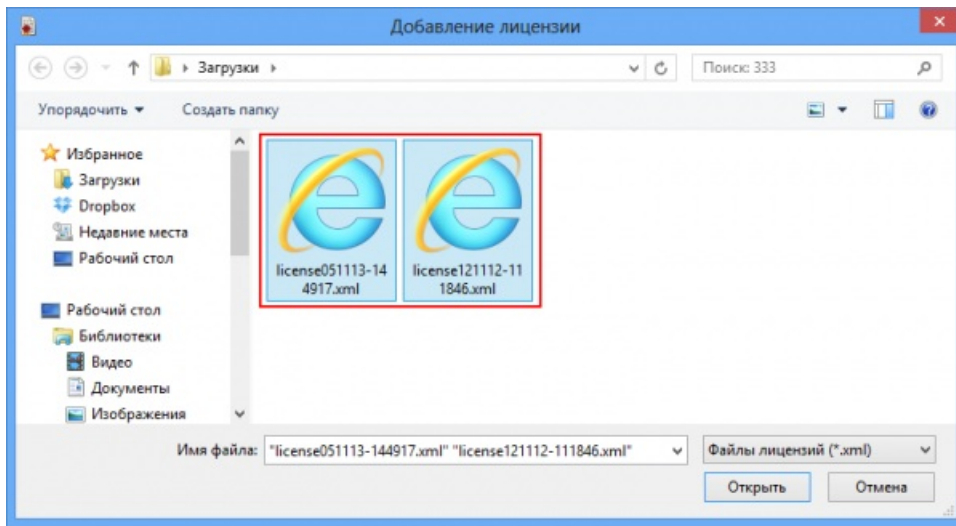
Добавление лицензии

Загрузки ›

Поиск: 333

Упорядочить ▾ Создать папку

Избранное
Загрузки
Dropbox
Недавние места
Рабочий стол

Рабочий стол
Библиотеки
Видео
Документы
Изображения

license051113-144917.xml

license121112-111846.xml

Имя файла: "license051113-144917.xml" "license121112-111846.xml"

Файлы лицензий (*.xml)

Открыть

Отмена